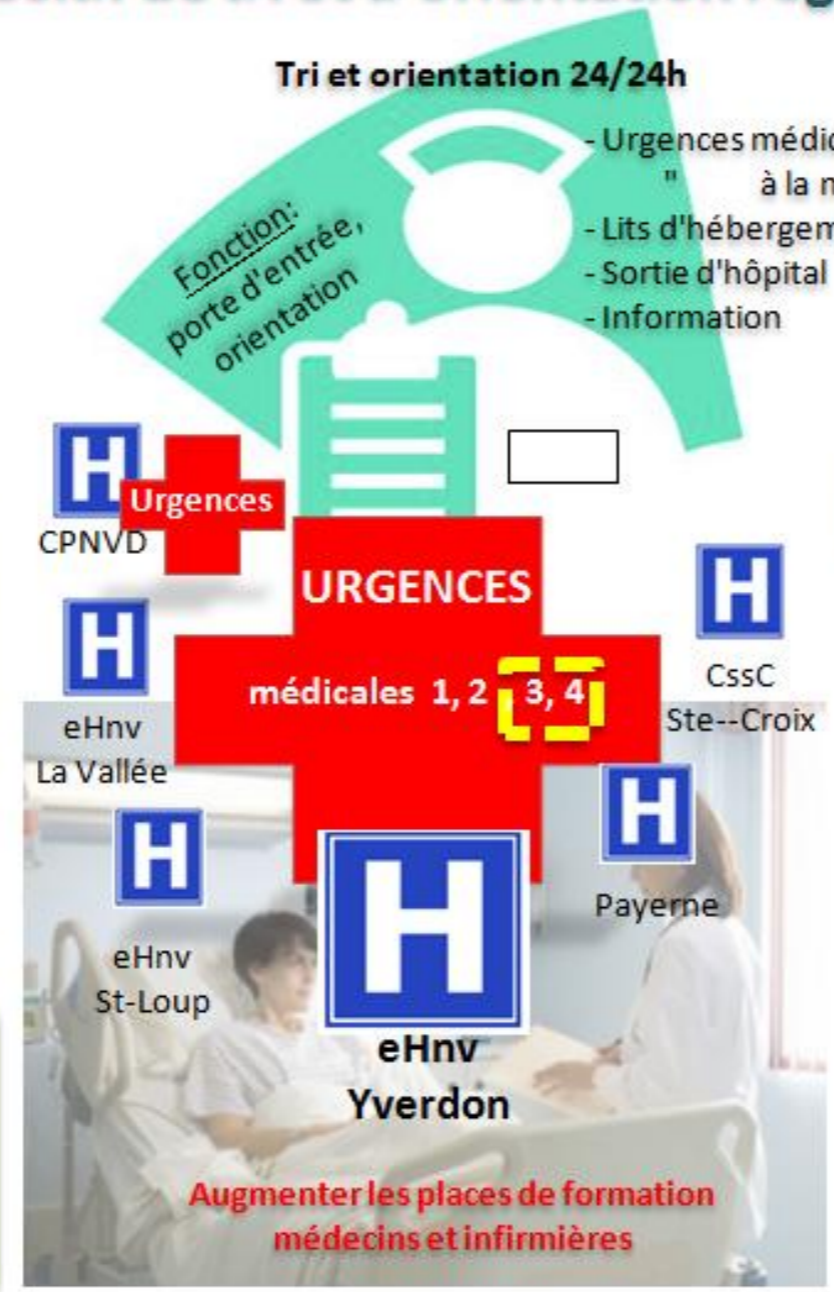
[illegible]

Tri et orientation 24/24h

Fonction: porte d'entrée, orientation

- Urgences médic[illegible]
" à la m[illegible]
- Lits d'hébergem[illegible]
- Sortie d'hôpital
- Information

H
Urgences
CPNVD

URGENCES

médicales 1, 2 3, 4

H
eHnv
La Vallée

H
CssC
Ste--Croix

H
Payerne

H
eHnv
St-Loup

H
eHnv
Yverdon

Augmenter les places de formation médecins et infirmières